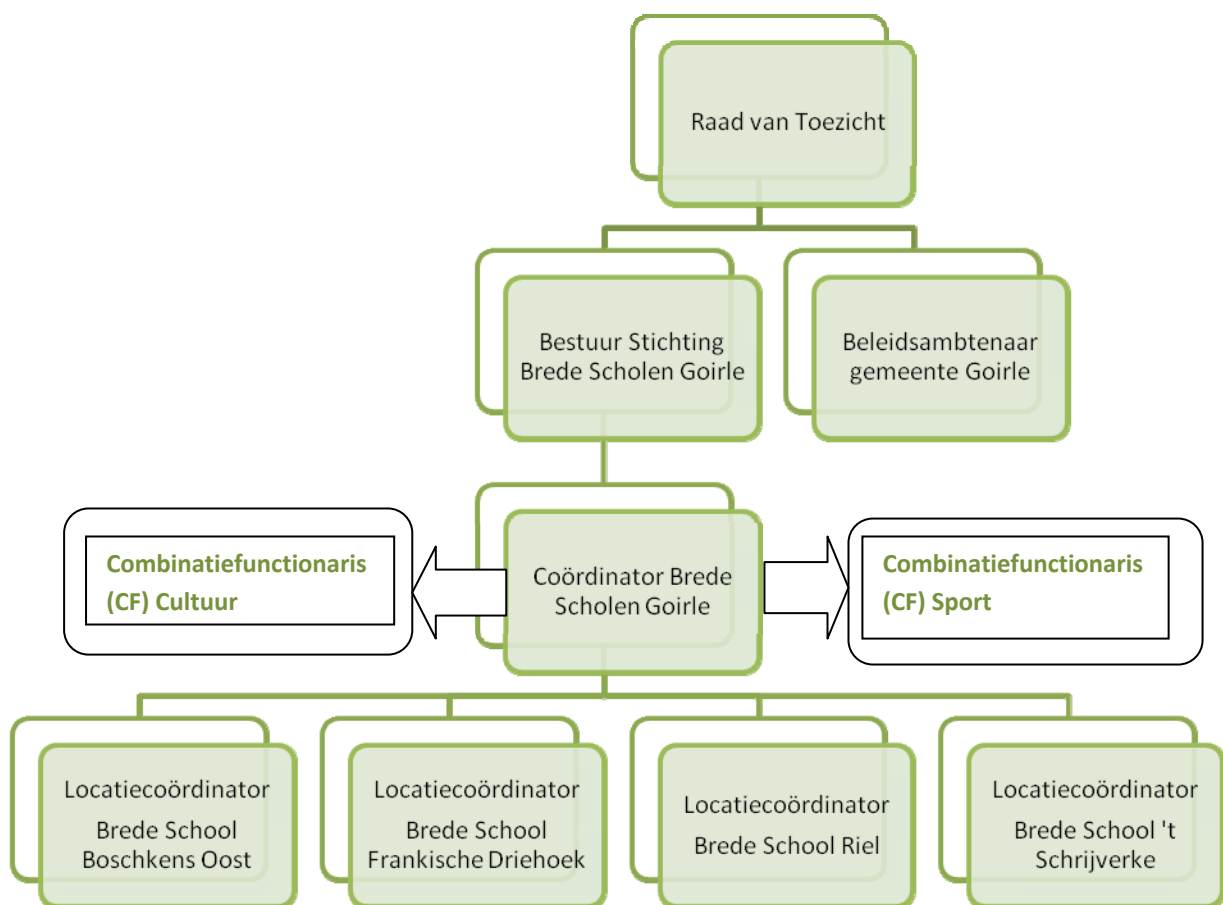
Raad van Toezicht

Bestuur Stichting Brede Scholen Goirle

Beleidsambtenaar gemeente Goirle

Combinatiefunctionaris (CF) Cultuur

Coördinator Brede Scholen Goirle

Combinatiefunctionaris (CF) Sport

Locatiecoördinator Brede School Boschkens Oost

Locatiecoördinator Brede School Frankische Driehoek

Locatiecoördinator Brede School Riel

Locatiecoördinator Brede School 't Schrijverke